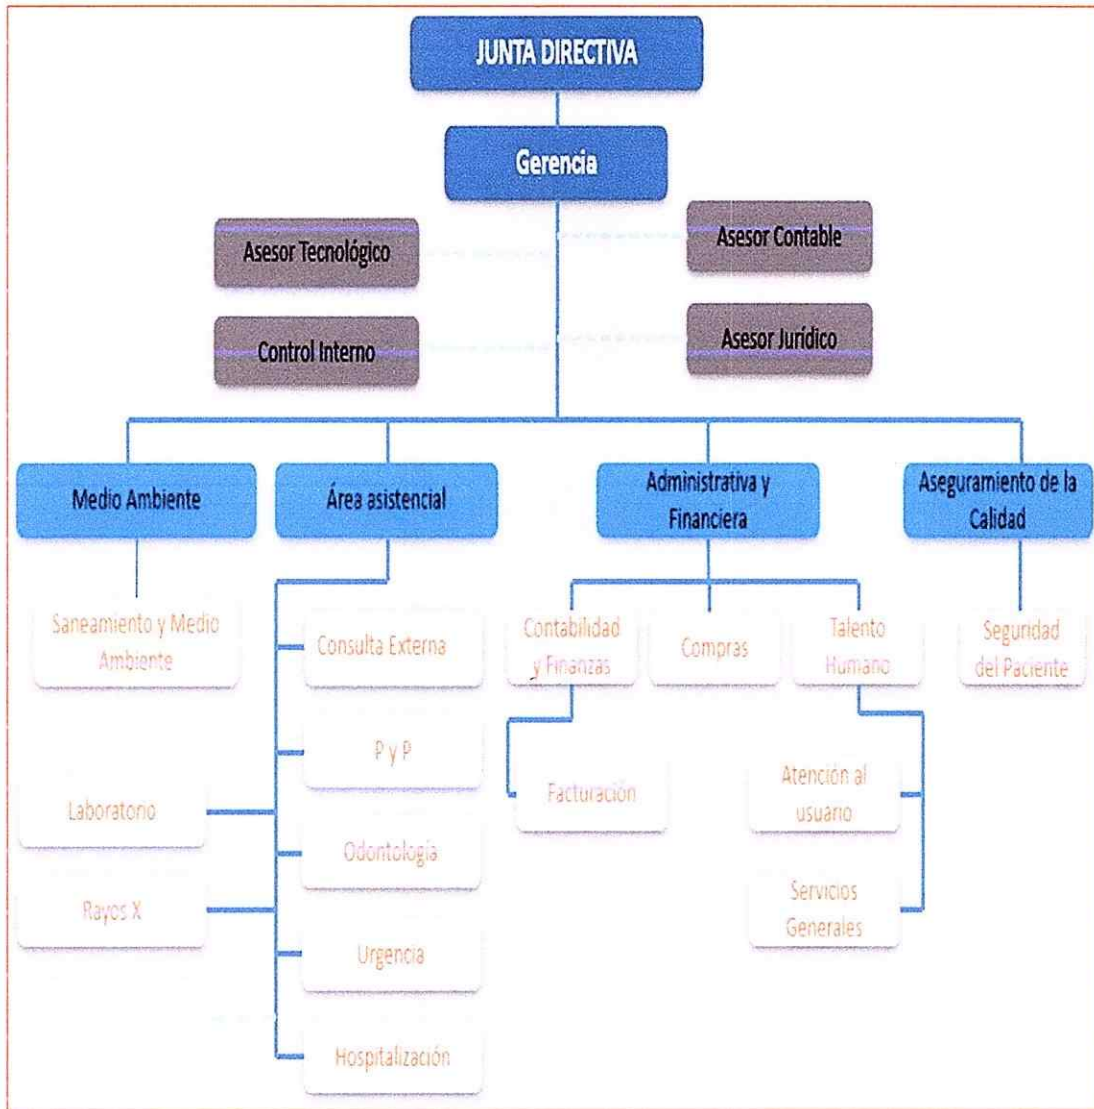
JUNTA DIRECTIVA

Gerencia

Asesor Tecnológico

Asesor Contable

Control Interno

Asesor Jurídico

Medio Ambiente

Área asistencial

Administrativa y Financiera

Aseguramiento de la Calidad

Saneamiento y Medio Ambiente

Consulta Externa

Contabilidad y Finanzas

Compras

Talento Humano

Seguridad del Paciente

P y P

Facturación

Atención al usuario

Laboratorio

Odontología

Rayos X

Servicios Generales

Urgencia

Hospitalización